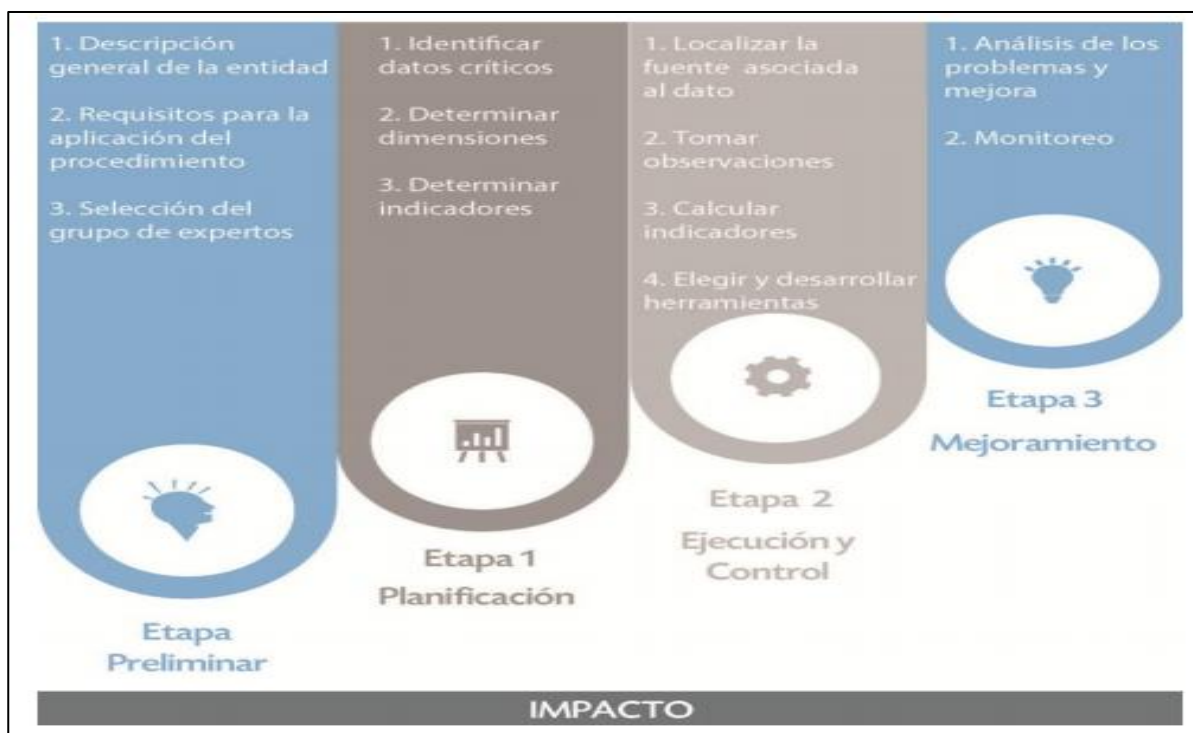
1. Descripción general de la entidad

2. Requisitos para la aplicación del procedimiento

3. Selección del grupo de expertos

Etapa Preliminar

1. Identificar datos críticos

2. Determinar dimensiones

3. Determinar indicadores

Etapa 1

Planificación

1. Localizar la fuente asociada al dato

2. Tomar observaciones

3. Calcular indicadores

4. Elegir y desarrollar herramientas

Etapa 2

Ejecución y Control

1. Análisis de los problemas y mejora

2. Monitoreo

Etapa 3

Mejoramiento

IMPACTO